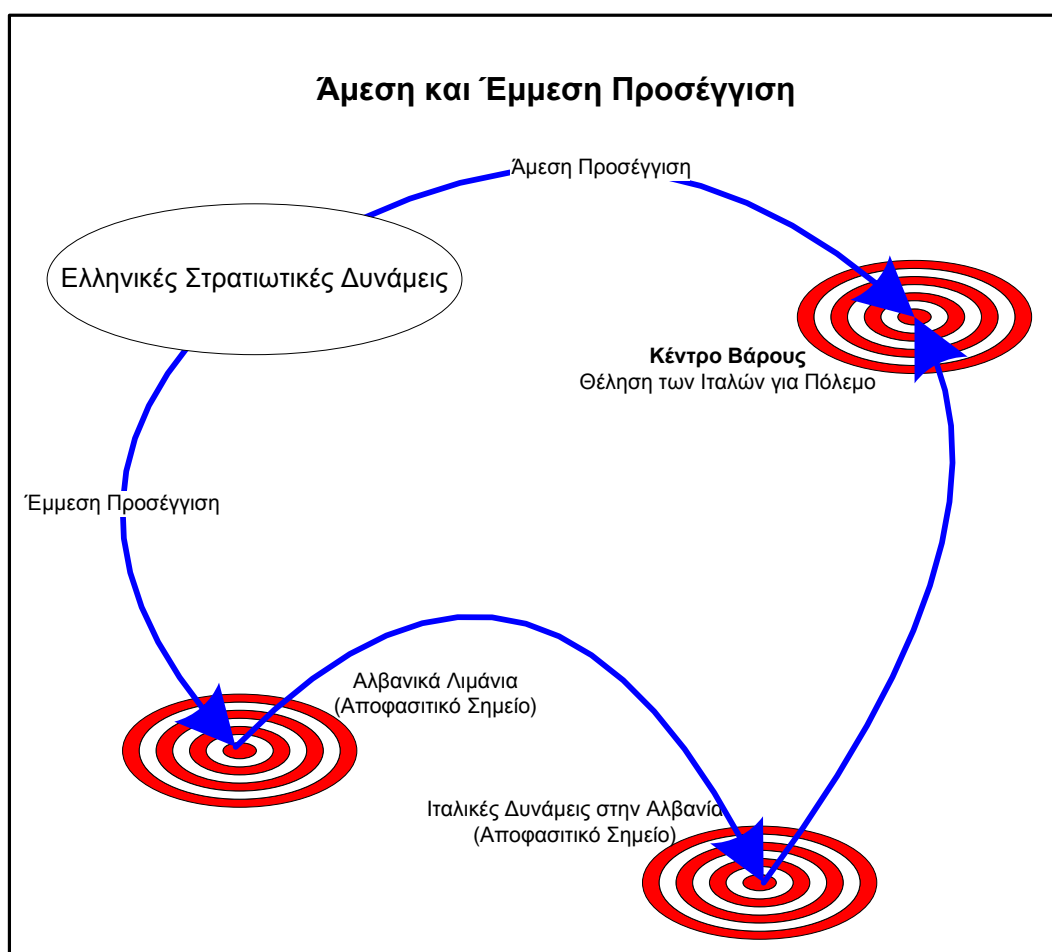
Άμεση και Έμμεση Προσέγγιση

Άμεση Προσέγγιση

Ελληνικές Στρατιωτικές Δυνάμεις

Κέντρο Βάρους
Θέληση των Ιταλών για Πόλεμο

Έμμεση Προσέγγιση

Αλβανικά Λιμάνια
(Αποφασιτικό Σημείο)

Ιταλικές Δυνάμεις στην Αλβανία
(Αποφασιτικό Σημείο)